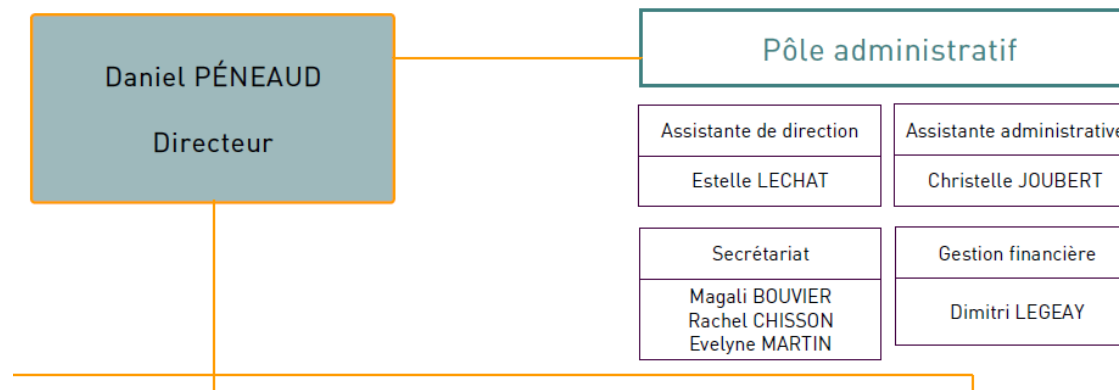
Daniel PÉNEAUD

Directeur

Pôle administratif

Assistante de direction

Estelle LECHAT

Assistante administrative

Christelle JOUBERT

Secrétariat

Magali BOUVIER
Rachel CHISSON
Evelyne MARTIN

Gestion financière

Dimitri LEGEAY